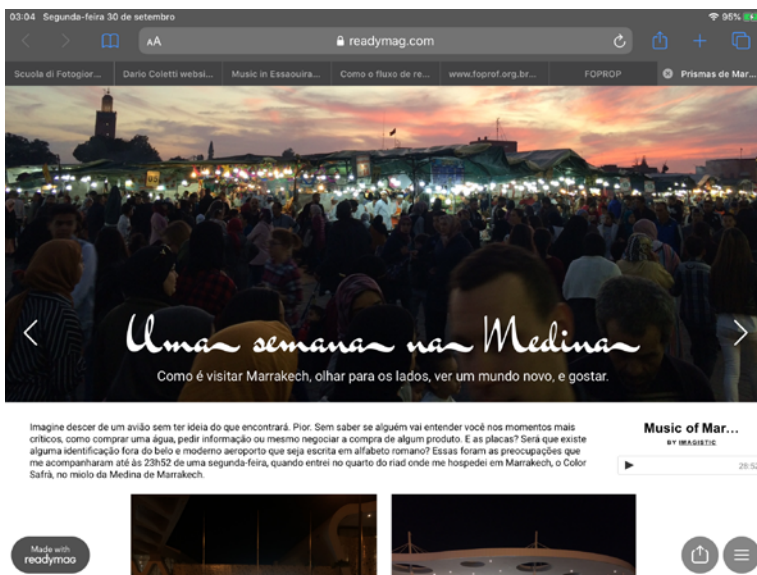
03:04 Segunda-feira 30 de setembro

95%

AA

readymag.com

Scuola di Fotogior...

Dario Coletti websi...

Music in Essaouira...

Como o fluxo de re...

www.foprof.org.br...

FOPROP

Prismas de Mar...

Uma semana na Medina

Como é visitar Marrakech, olhar para os lados, ver um mundo novo, e gostar.

Imagine descer de um avião sem ter ideia do que encontrará. Pior. Sem saber se alguém vai entender você nos momentos mais críticos, como comprar uma água, pedir informação ou mesmo negociar a compra de algum produto. E as placas? Será que existe alguma identificação fora do belo e moderno aeroporto que seja escrita em alfabeto romano? Essas foram as preocupações que me acompanharam até às 23h52 de uma segunda-feira, quando entrei no quarto do riad onde me hospedei em Marrakech, o Color Safrá, no miolo da Medina de Marrakech.

Music of Mar...

BY IMAGISTIC

29:52

Made with readymag